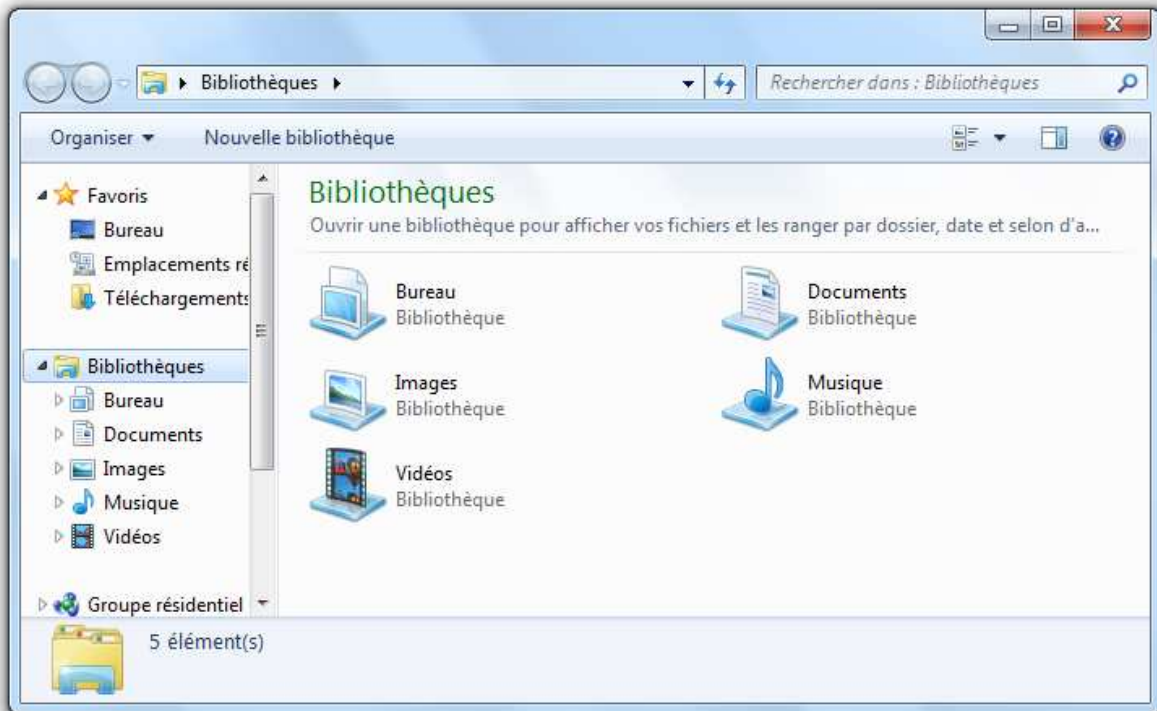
Bibliothèques ▸

Rechercher dans : Bibliothèques

Organiser ▾ Nouvelle bibliothèque

Favoris
Bureau
Emplacements ré
Téléchargements

Bibliothèques
Bureau
Documents
Images
Musique
Vidéos

Groupe résidentiel

Bibliothèques
Ouvrir une bibliothèque pour afficher vos fichiers et les ranger par dossier, date et selon d'a...

Bureau
Bibliothèque

Documents
Bibliothèque

Images
Bibliothèque

Musique
Bibliothèque

Vidéos
Bibliothèque

5 élément(s)